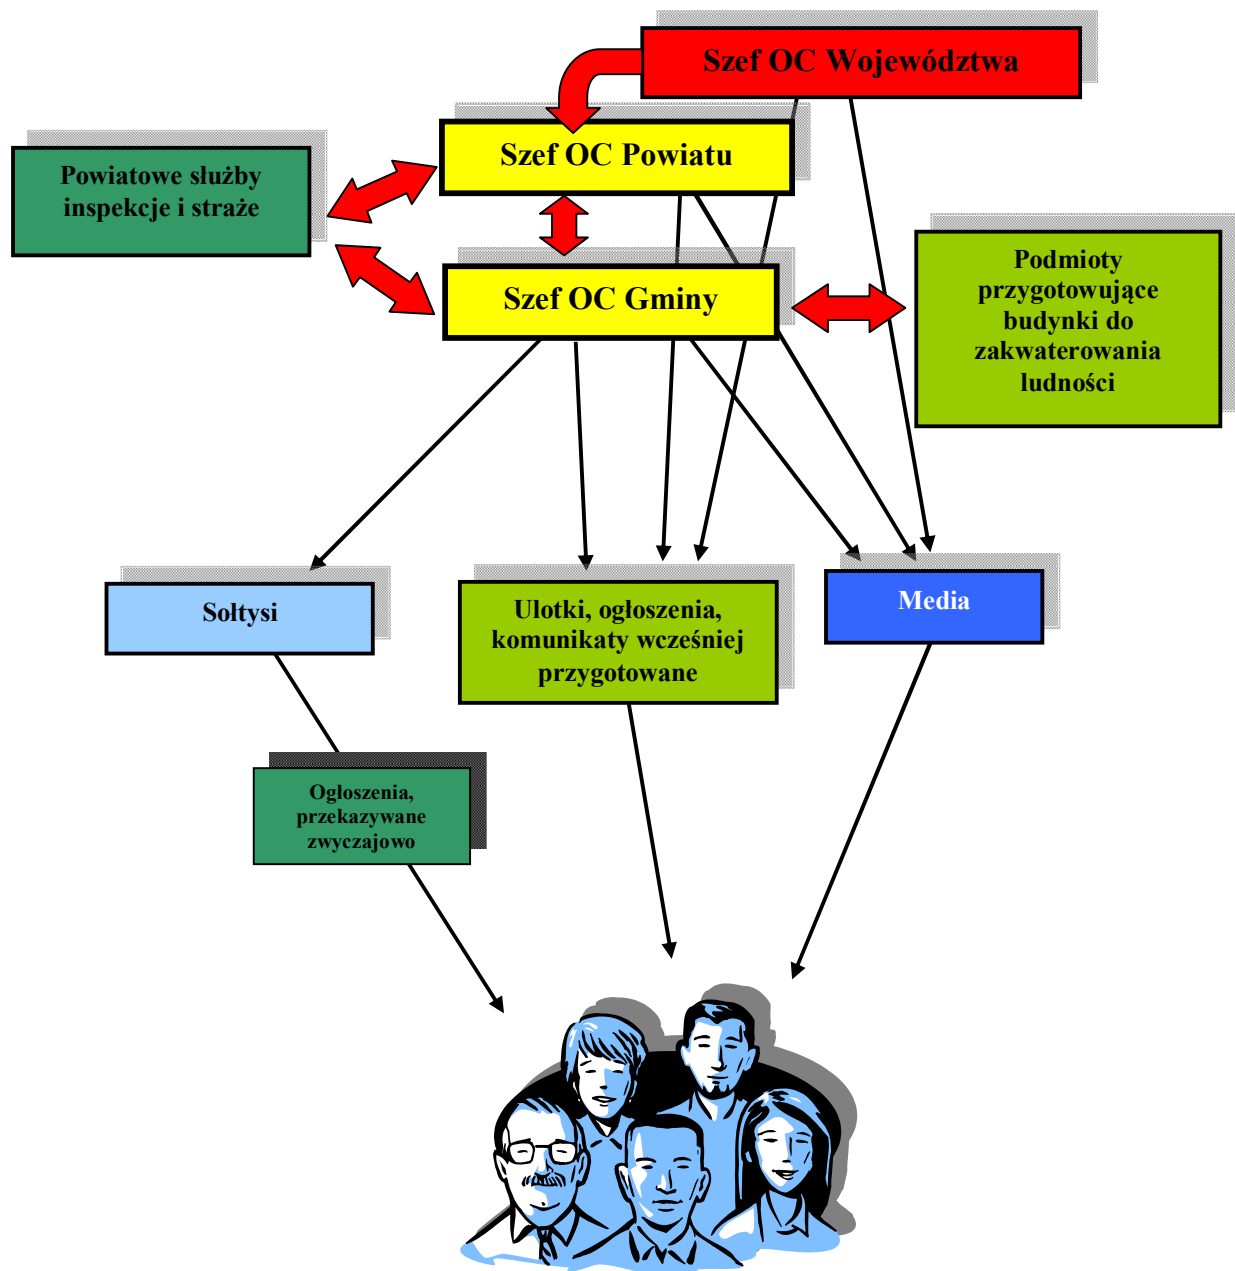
Szef OC Województwa

Szef OC Powiatu

Powiatowe służby inspekcje i straże

Szef OC Gminy

Podmioty przygotowujące budynki do zakwaterowania ludności

Sołtysi

Ulotki, ogłoszenia, komunikaty wcześniej przygotowane

Media

Ogłoszenia, przekazywane zwyczajowo